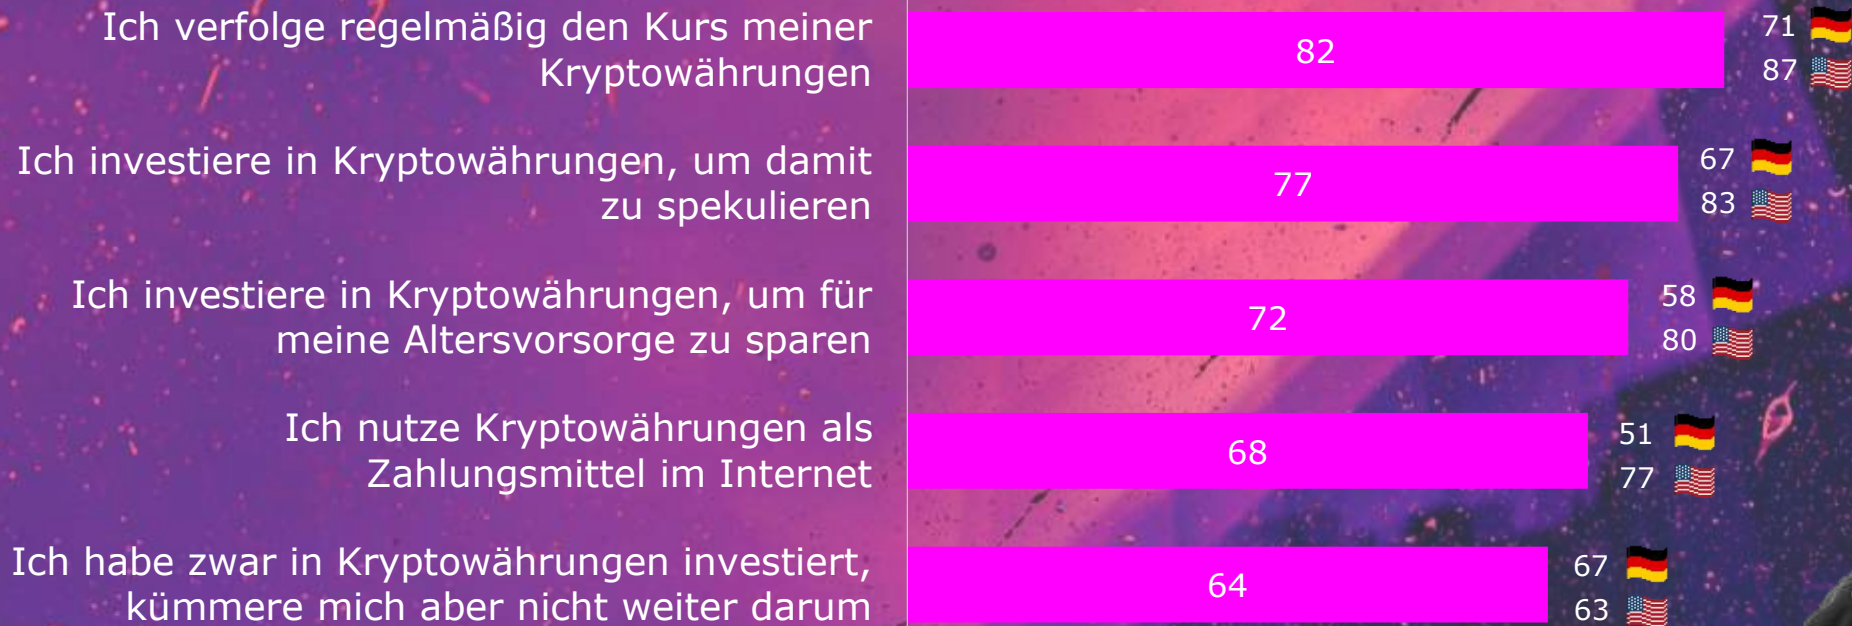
Ich verfolge regelmäßig den Kurs meiner Kryptowährungen

82

71
87

Ich investiere in Kryptowährungen, um damit zu spekulieren

77

67
83

Ich investiere in Kryptowährungen, um für meine Altersvorsorge zu sparen

72

58
80

Ich nutze Kryptowährungen als Zahlungsmittel im Internet

68

51
77

Ich habe zwar in Kryptowährungen investiert, kümmere mich aber nicht weiter darum

64

67
63